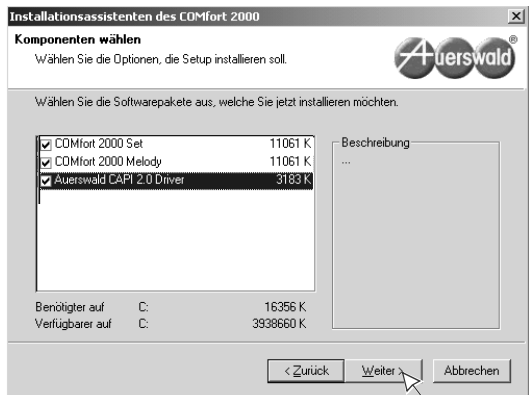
Installationsassistenten des COMfort 2000

Komponenten wählen
Wählen Sie die Optionen, die Setup installieren soll.

Auerswald®

Wählen Sie die Softwarepakete aus, welche Sie jetzt installieren möchten.

| | | |
|---|---|---|
| ☑ | COMfort 2000 Set | 11061 K |
| ☑ | COMfort 2000 Melody | 11061 K |
| ☑ | Auerswald CAPI 2.0 Driver | 3183 K |

Beschreibung
...

Benötigter auf C: 16356 K
Verfügbarer auf C: 3938660 K

< Zurück | Weiter > | Abbrechen